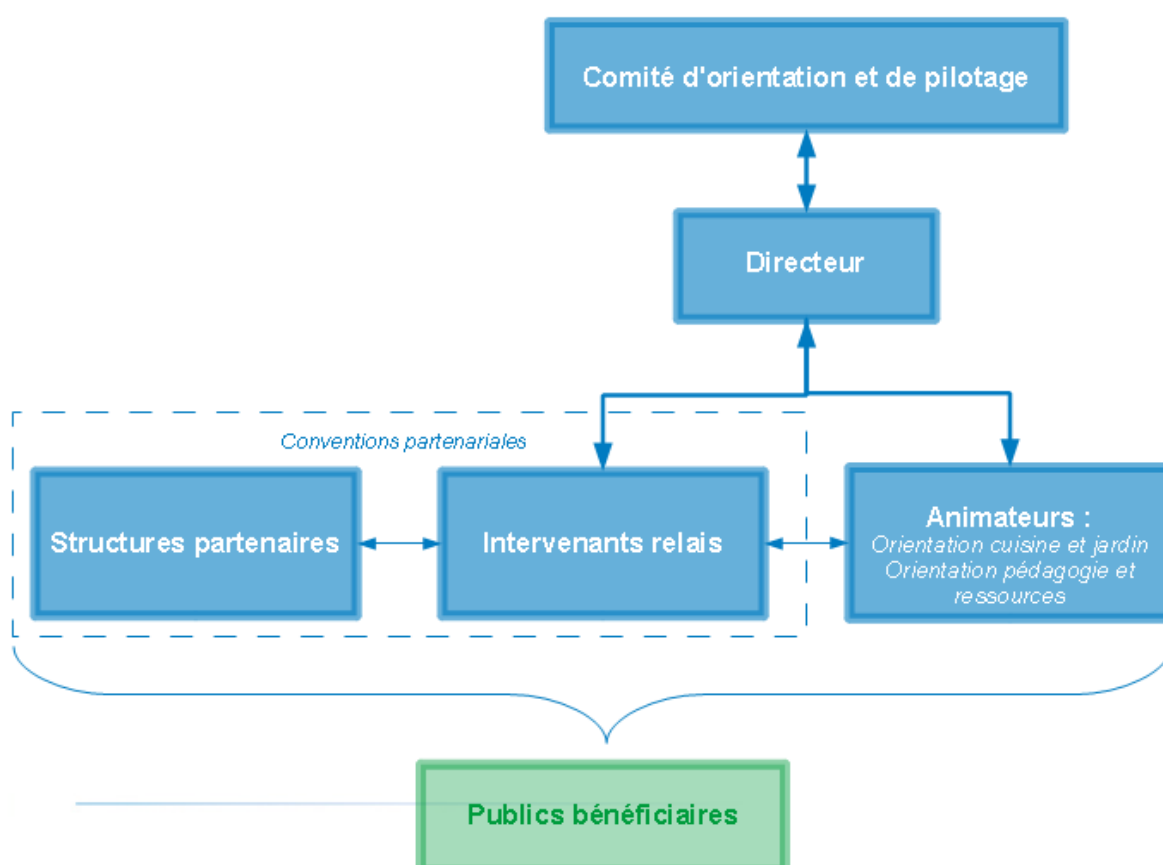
Comité d'orientation et de pilotage

Directeur

Conventions partenariales

Structures partenaires

Intervenants relais

Animateurs :
Orientation cuisine et jardin
Orientation pédagogie et ressources

Publics bénéficiaires